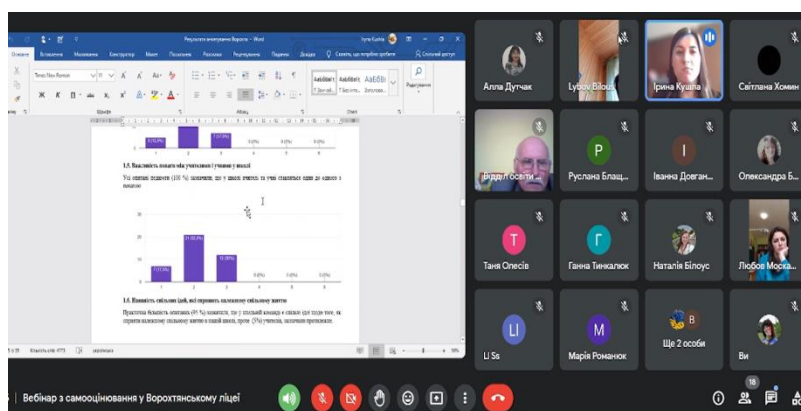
Результати анкетування Ворохта – Word

Iryna Kushta

Основне Вставлення Малювання Конструктор Макет Посилання Розсилки Рецензування Подання Довідка Скажіть, що потрібно зробити Спільний доступ

Times New Roman 11

Буфер Шрифт Абзац Стилі

AaBbCcI Звичайний AaBbCcI Без інтер... AaBbCc Заголов...

Редагування

1.5. Взаємність поваги між учителями і учнями у школі

Усі опитані педагоги (100 %) зазначили, що у школі вчитель та учні ставляться одне до одного з повагою

1.6. Наявність спільних цілей, які спрямовують колективну спільну діяльність

Переважна більшість освітян (95 %) вважають, що у шкільній команді є спільні цілі тощо тоне, за спрямовують колективну спільну роботу у нашій школі, проте (5%) учасників, зазначили протилежне.

21 (95,5%)

Алла Дутчак

Lybov Bilous

Ірина Кушта

Світлана Хомин

Відділ освіти ...

Руслана Блащ...

Іванна Довган...

Олександра Б...

Таня Олесів

Ганна Тинкалюк

Наталія Білоус

Любов Моска...

Li Ss

Марія Романюк

Ще 2 особи

Ви

Вебінар з самооцінювання у Ворохтянському ліцеї

18